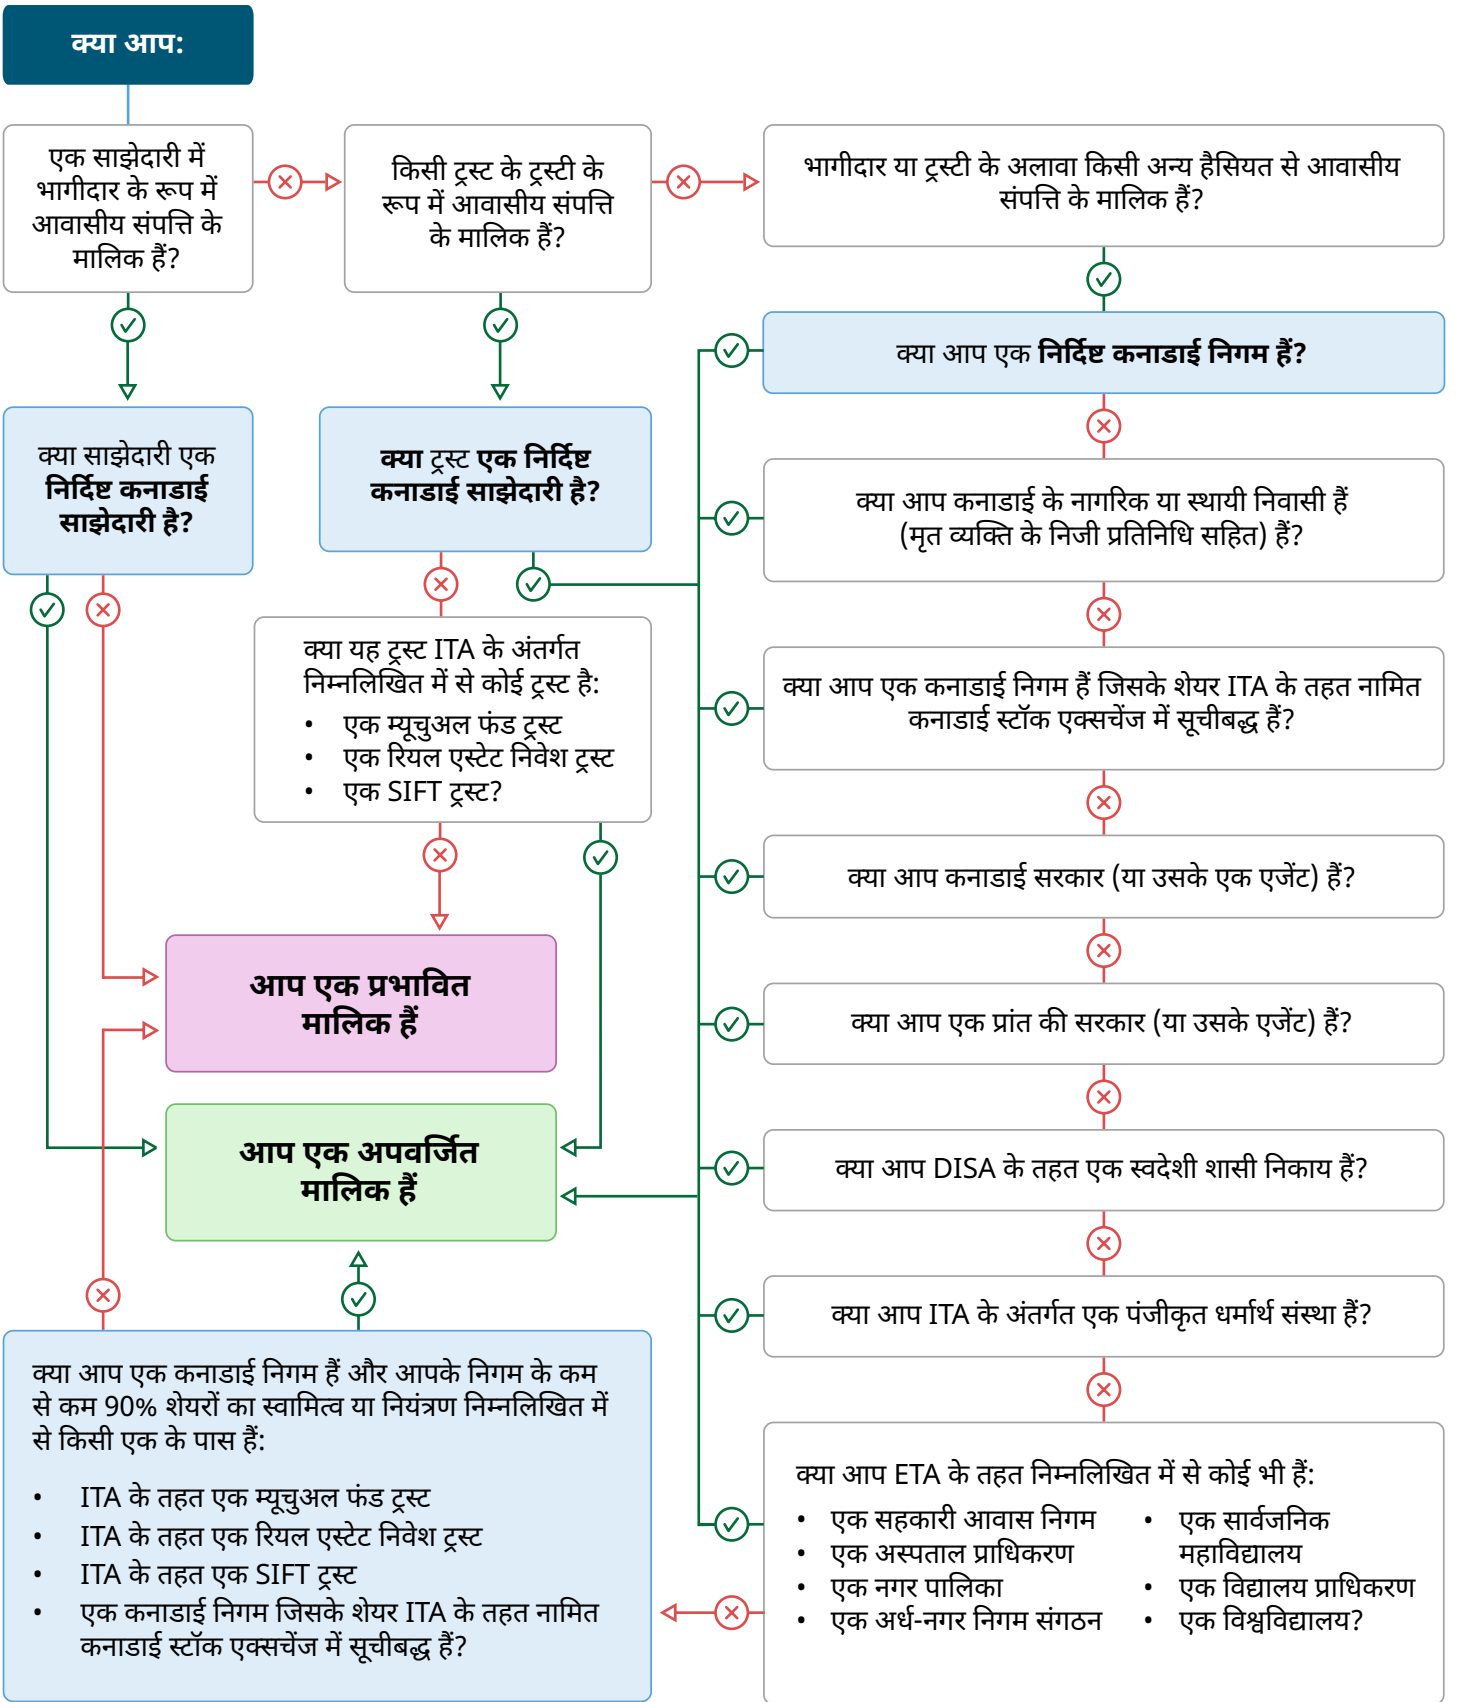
क्या आप:

एक साझेदारी में भागीदार के रूप में आवासीय संपत्ति के मालिक हैं?

किसी ट्रस्ट के ट्रस्टी के रूप में आवासीय संपत्ति के मालिक हैं?

भागीदार या ट्रस्टी के अलावा किसी अन्य हैसियत से आवासीय संपत्ति के मालिक हैं?

क्या आप एक **निर्दिष्ट कनाडाई निगम हैं?**

क्या साझेदारी एक **निर्दिष्ट कनाडाई साझेदारी है?**

**क्या ट्रस्ट एक निर्दिष्ट कनाडाई साझेदारी है?**

क्या आप कनाडाई के नागरिक या स्थायी निवासी हैं (मृत व्यक्ति के निजी प्रतिनिधि सहित) हैं?

क्या यह ट्रस्ट ITA के अंतर्गत निम्नलिखित में से कोई ट्रस्ट है:
- एक म्यूचुअल फंड ट्रस्ट
- एक रियल एस्टेट निवेश ट्रस्ट
- एक SIFT ट्रस्ट?

क्या आप एक कनाडाई निगम हैं जिसके शेयर ITA के तहत नामित कनाडाई स्टॉक एक्सचेंज में सूचीबद्ध हैं?

क्या आप कनाडाई सरकार (या उसके एक एजेंट) हैं?

**आप एक प्रभावित मालिक हैं**

क्या आप एक प्रांत की सरकार (या उसके एजेंट) हैं?

**आप एक अपवर्जित मालिक हैं**

क्या आप DISA के तहत एक स्वदेशी शासी निकाय हैं?

क्या आप ITA के अंतर्गत एक पंजीकृत धर्मार्थ संस्था हैं?

क्या आप एक कनाडाई निगम हैं और आपके निगम के कम से कम 90% शेयरों का स्वामित्व या नियंत्रण निम्नलिखित में से किसी एक के पास हैं:
- ITA के तहत एक म्यूचुअल फंड ट्रस्ट
- ITA के तहत एक रियल एस्टेट निवेश ट्रस्ट
- ITA के तहत एक SIFT ट्रस्ट
- एक कनाडाई निगम जिसके शेयर ITA के तहत नामित कनाडाई स्टॉक एक्सचेंज में सूचीबद्ध हैं?

क्या आप ETA के तहत निम्नलिखित में से कोई भी हैं:
- एक सहकारी आवास निगम
- एक अस्पताल प्राधिकरण
- एक नगर पालिका
- एक अर्ध-नगर निगम संगठन
- एक सार्वजनिक महाविद्यालय
- एक विद्यालय प्राधिकरण
- एक विश्वविद्यालय?